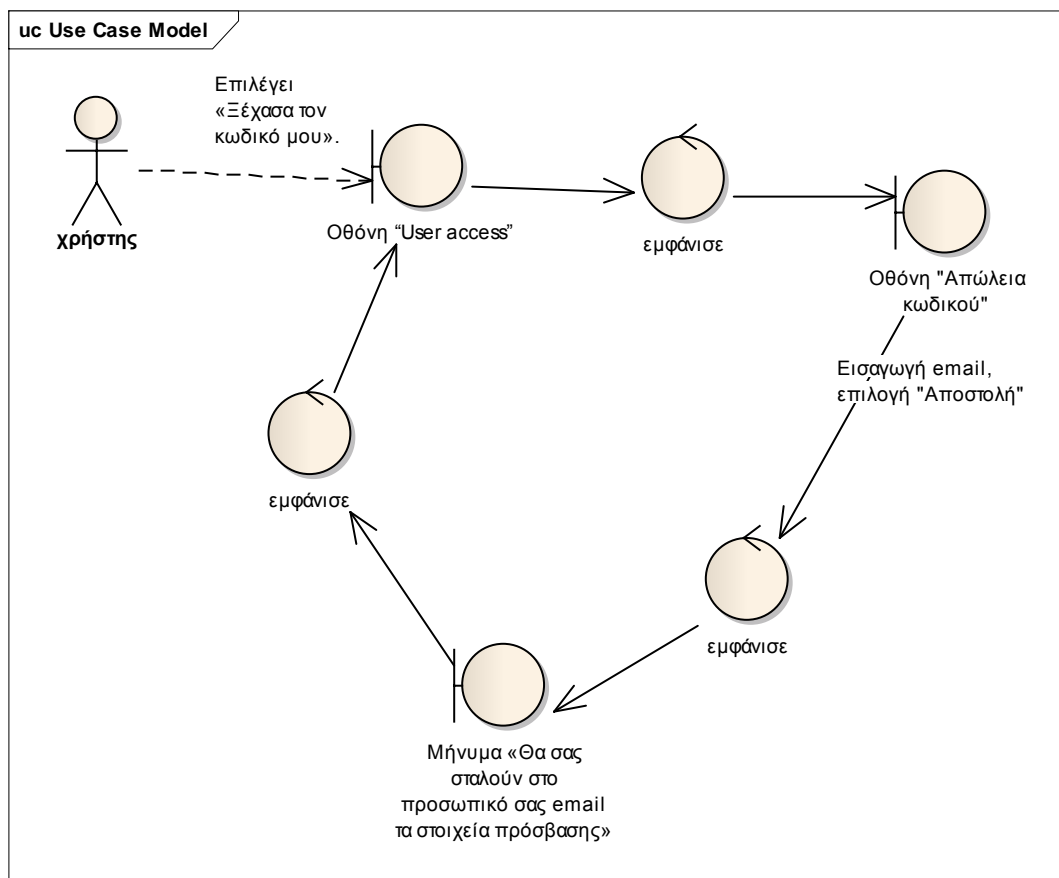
uc Use Case Model

Επιλέγει «Ξέχασα τον κωδικό μου».

χρήστης

Οθόνη "User access"

εμφάνισε

Οθόνη "Απώλεια κωδικού"

Εισαγωγή email, επιλογή "Αποστολή"

εμφάνισε

εμφάνισε

Μήνυμα «Θα σας σταλούν στο προσωπικό σας email τα στοιχεία πρόσβασης»